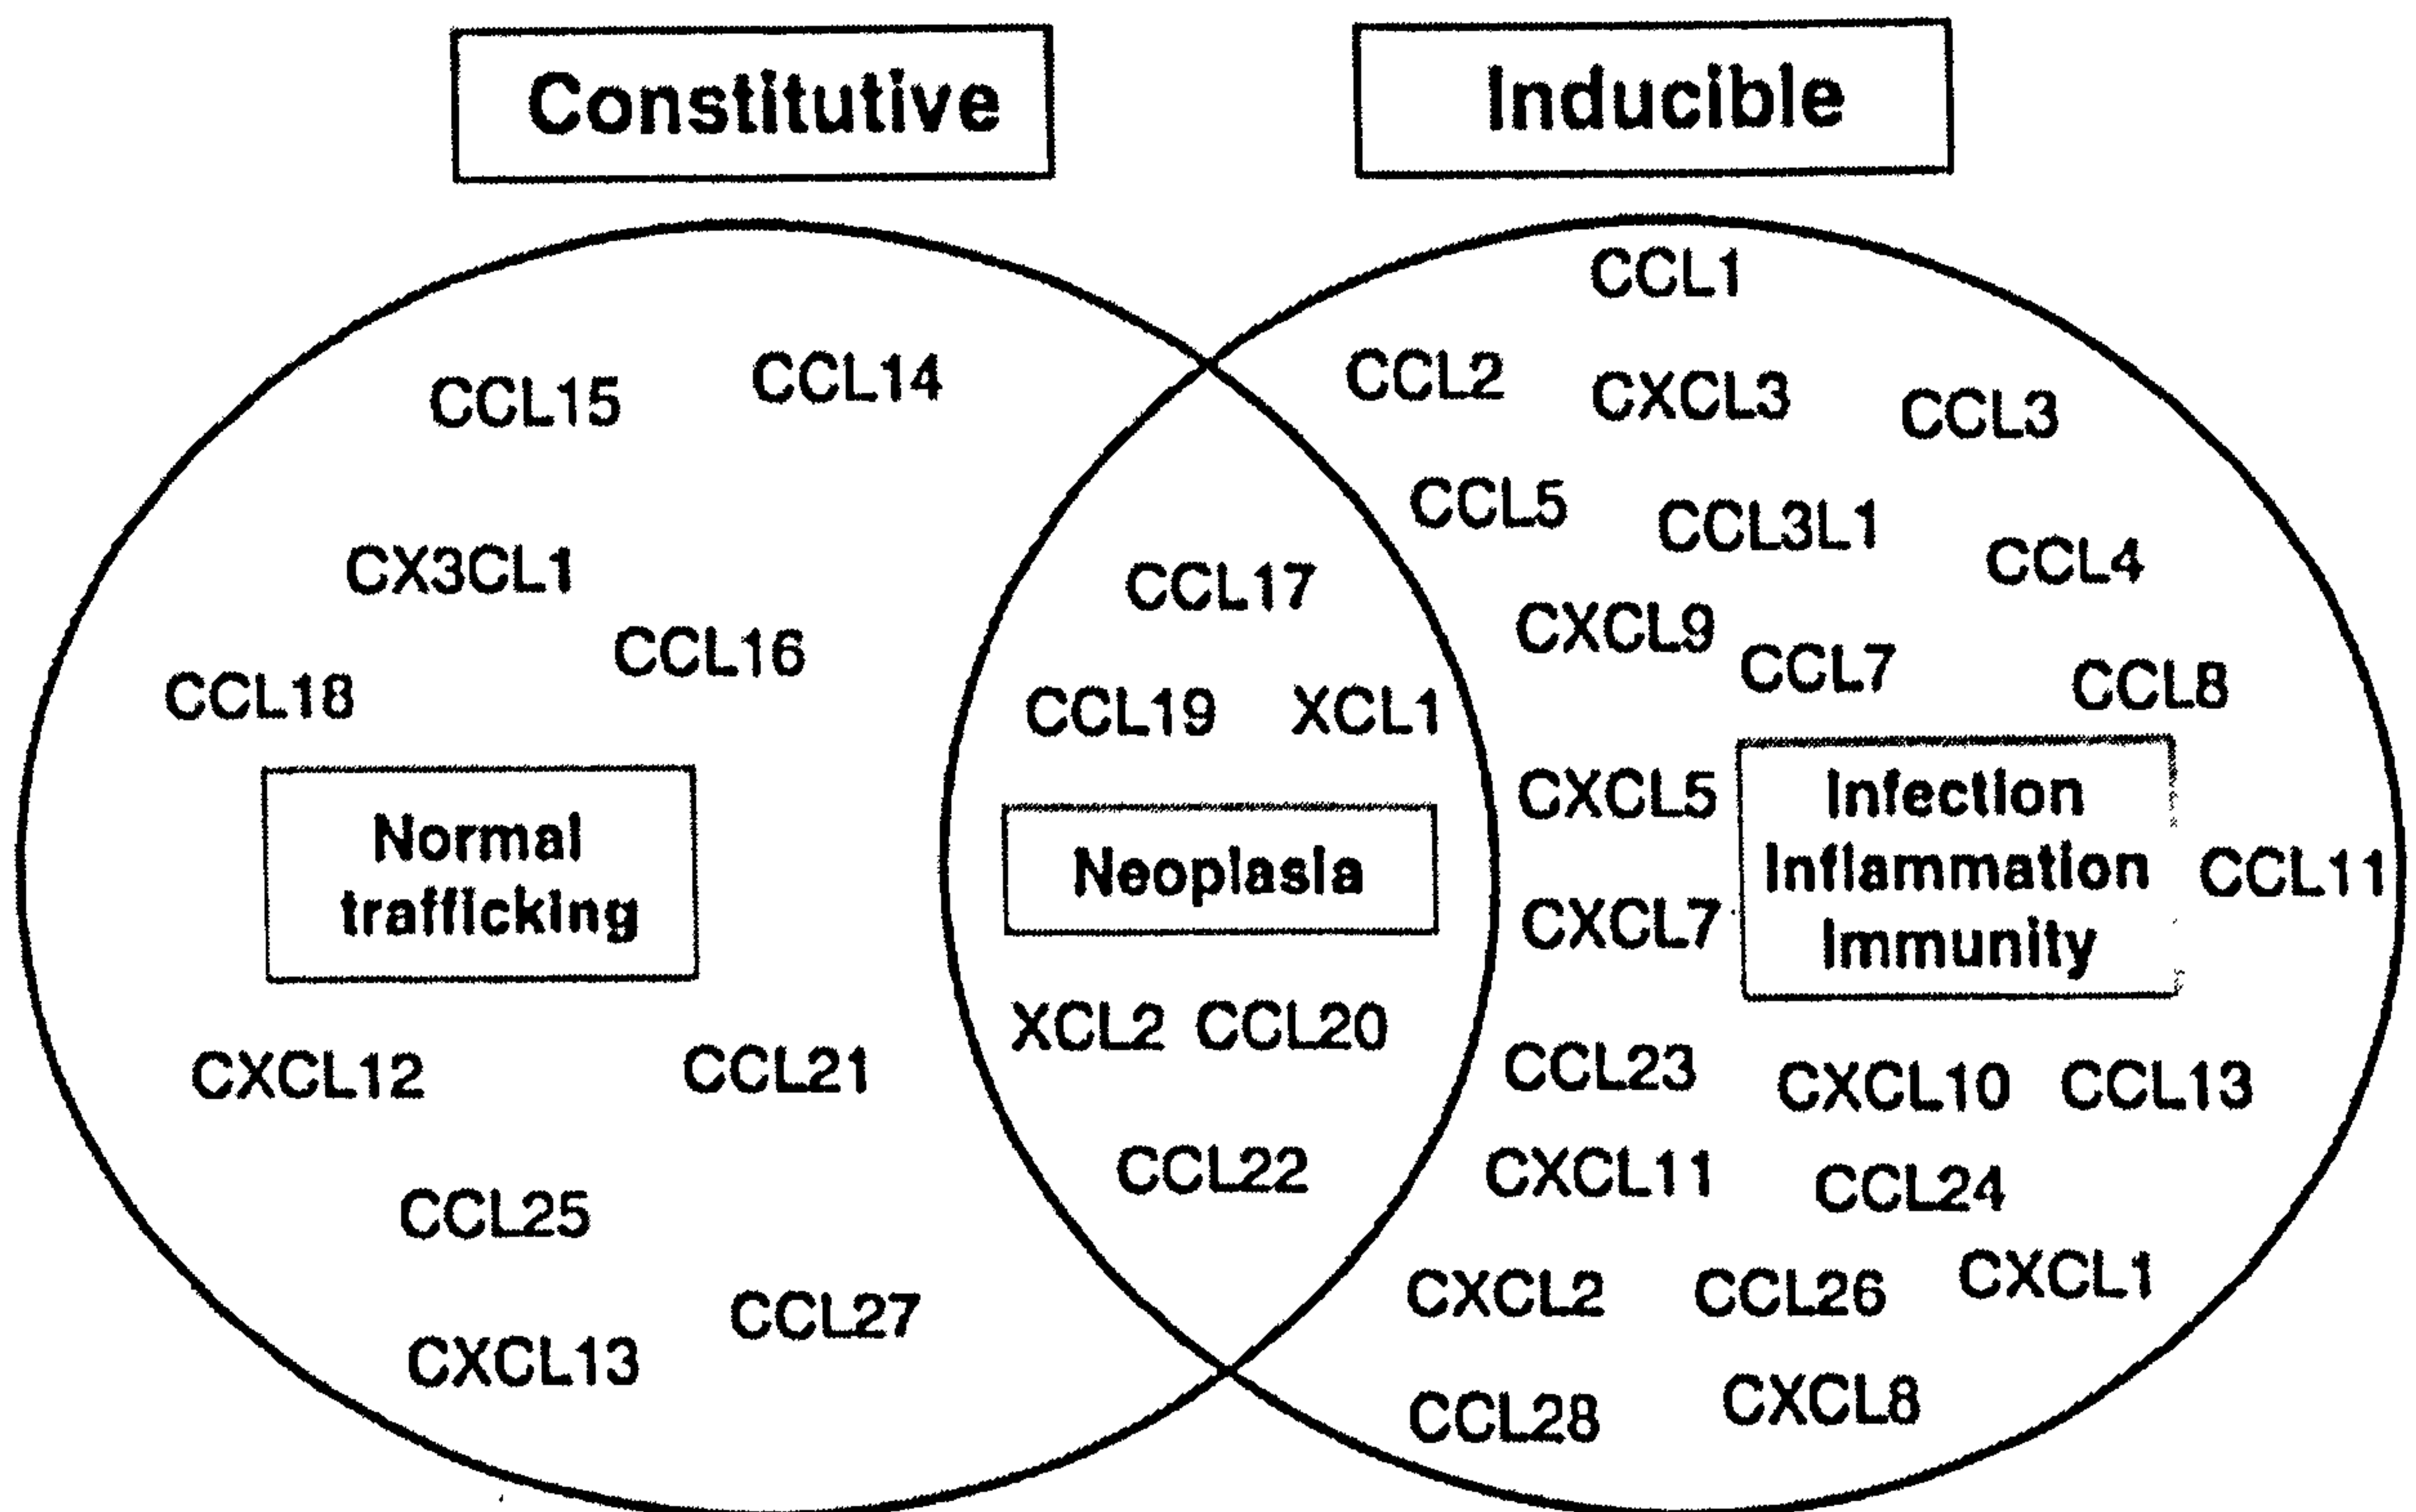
Constitutive

Inducible

CCL15 CCL14

CX3CL1

CCL16

CCL18

Normal trafficking

CXCL12 CCL21

CCL25

CCL27

CXCL13

CCL17

CCL19 XCL1

Neoplasia

XCL2 CCL20

CCL22

CCL1

CCL2 CXCL3 CCL3

CCL5 CCL3L1 CCL4

CXCL9 CCL7 CCL8

CXCL5

Infection Inflammation Immunity

CCL11

CXCL7

CCL23 CXCL10 CCL13

CXCL11 CCL24

CXCL2 CCL26 CXCL1

CCL28 CXCL8